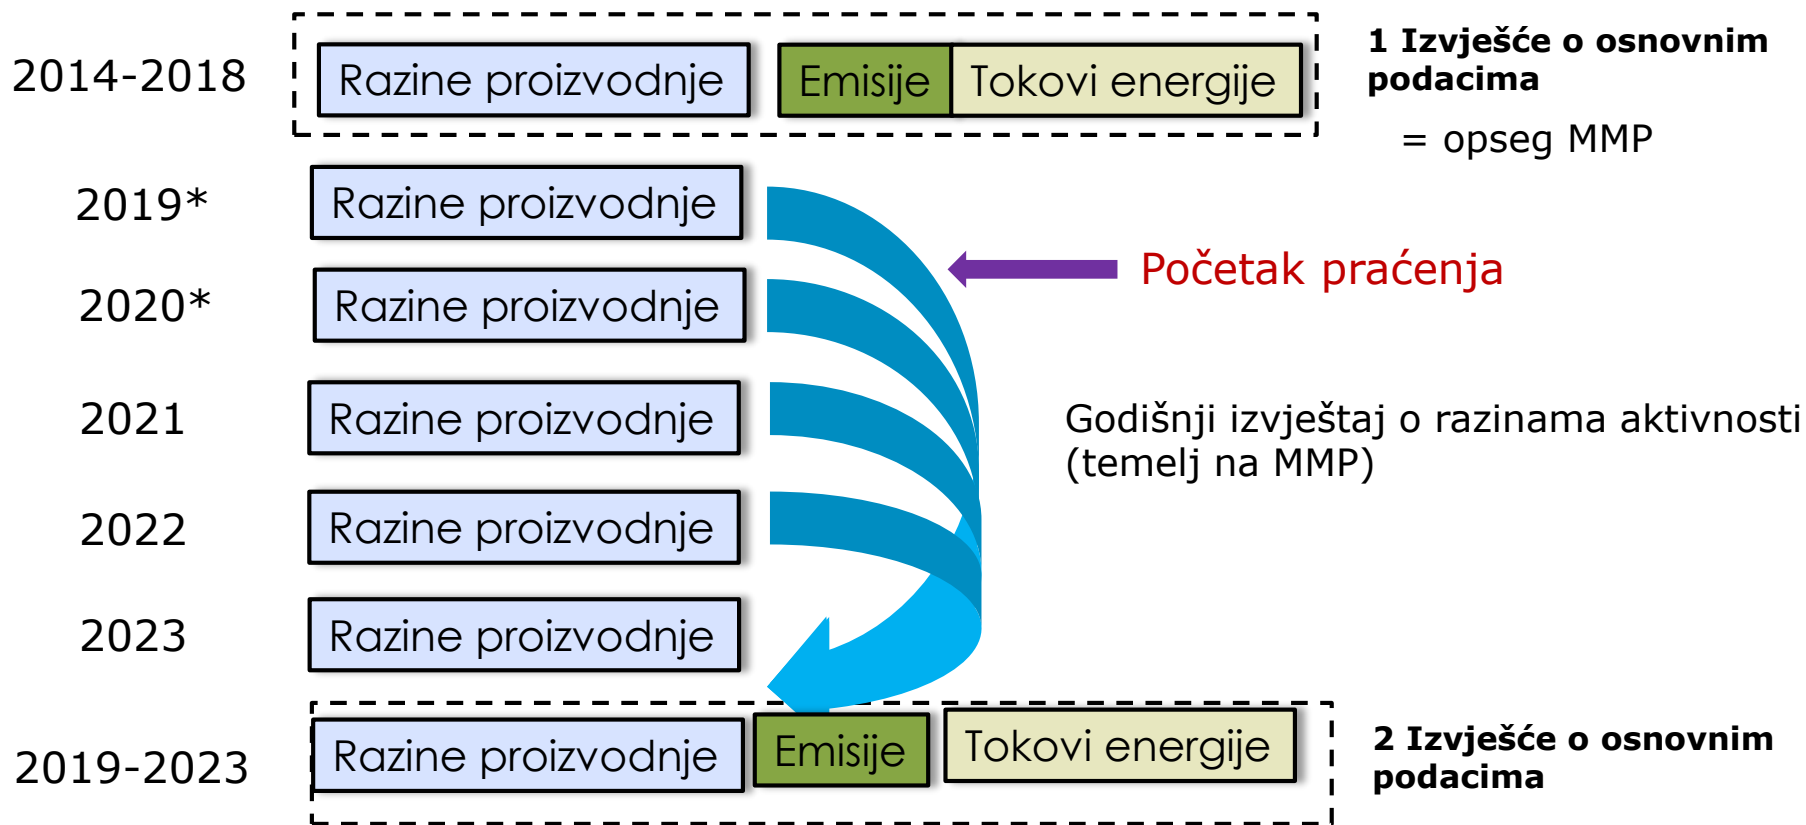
2014-2018

Razine proizvodnje

Emisije

Tokovi energije

**1 Izvješće o osnovnim podacima**

= opseg MMP

2019*

Razine proizvodnje

Početak praćenja

2020*

Razine proizvodnje

2021

Razine proizvodnje

Godišnji izvještaj o razinama aktivnosti (temelj na MMP)

2022

Razine proizvodnje

2023

Razine proizvodnje

2019-2023

Razine proizvodnje

Emisije

Tokovi energije

**2 Izvješće o osnovnim podacima**